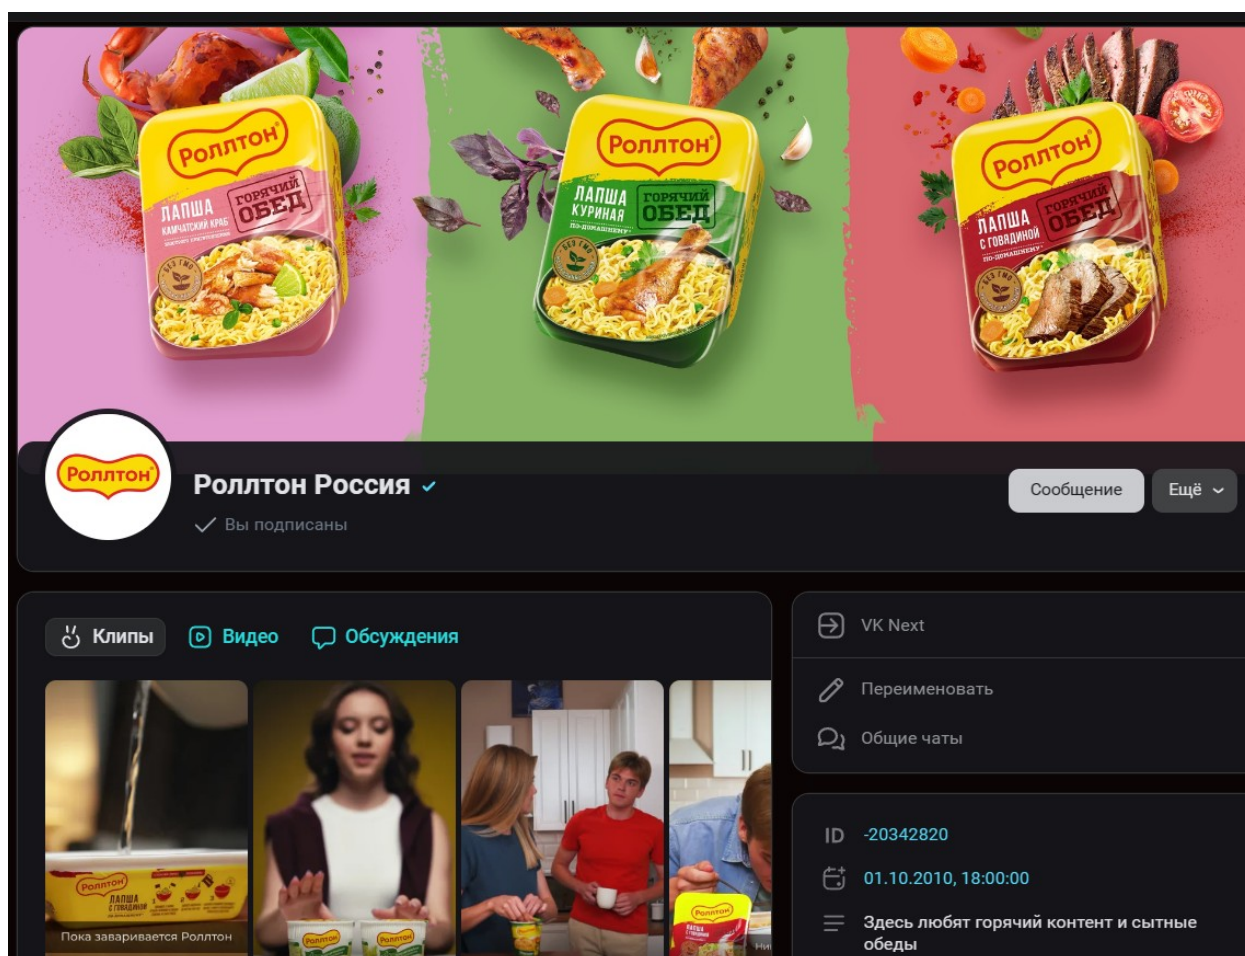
Роллтон
ЛАПША
КАМЧАТСКИЙ КРАБ
ГОРЯЧИЙ ОБЕД

Роллтон
ЛАПША
КУРИНАЯ
ПО-ДОМАШНЕМУ
ГОРЯЧИЙ ОБЕД

Роллтон
ЛАПША
С ГОВЯДИНОЙ
ПО-ДОМАШНЕМУ
ГОРЯЧИЙ ОБЕД

Роллтон
Роллтон Россия
Вы подписаны
Сообщение
Ещё

Клипы
Видео
Обсуждения

Пока заваривается Роллтон

VK Next
Переименовать
Общие чаты

ID -20342820
01.10.2010, 18:00:00
Здесь любят горячий контент и сытные обеды